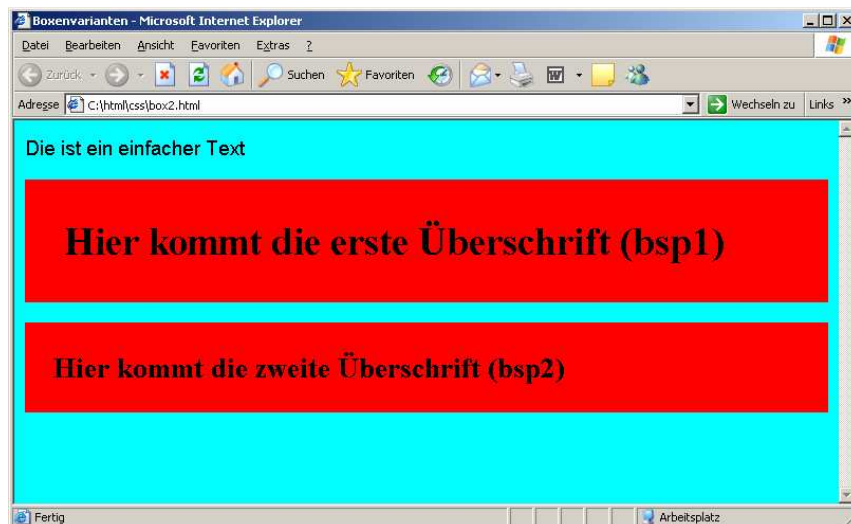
Boxenvarianten - Microsoft Internet Explorer

Datei Bearbeiten Ansicht Favoriten Extras ?

Zurück Suchen Favoriten

Adresse C:\html\css\box2.html Wechseln zu Links »

Die ist ein einfacher Text

Hier kommt die erste Überschrift (bsp1)

Hier kommt die zweite Überschrift (bsp2)

Fertig Arbeitsplatz